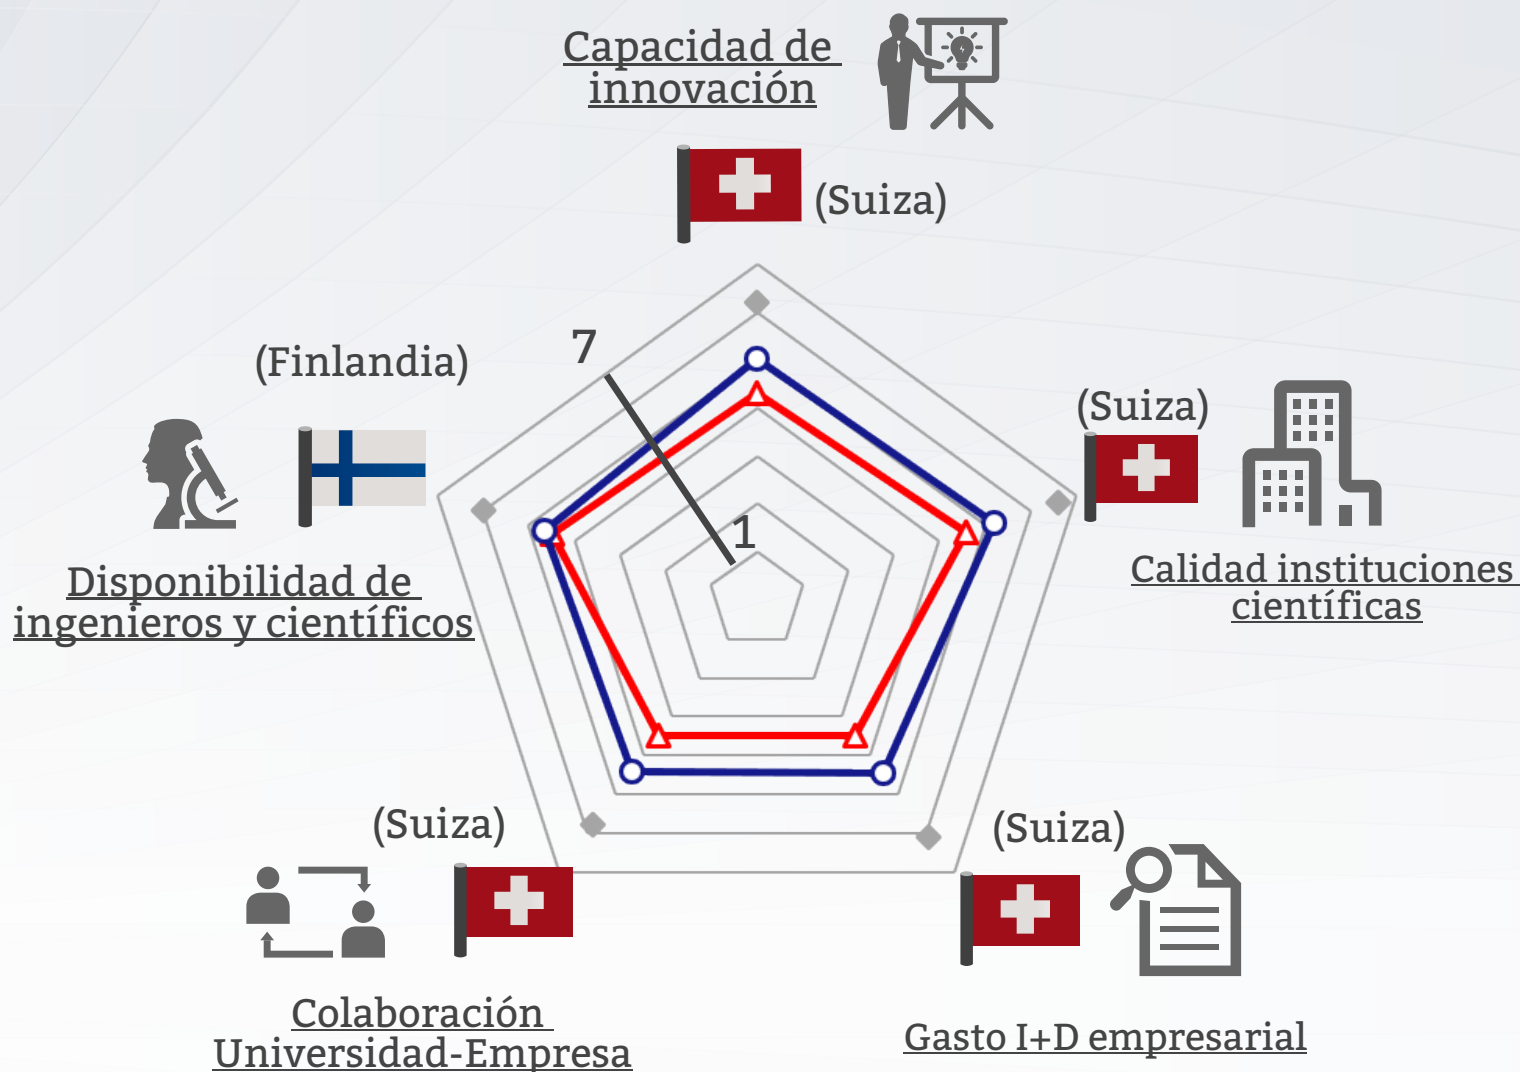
Capacidad de innovación

(Suiza)

(Finlandia)

7

(Suiza)

1

Disponibilidad de ingenieros y científicos

Calidad instituciones científicas

(Suiza)

(Suiza)

Colaboración Universidad-Empresa

Gasto I+D empresarial